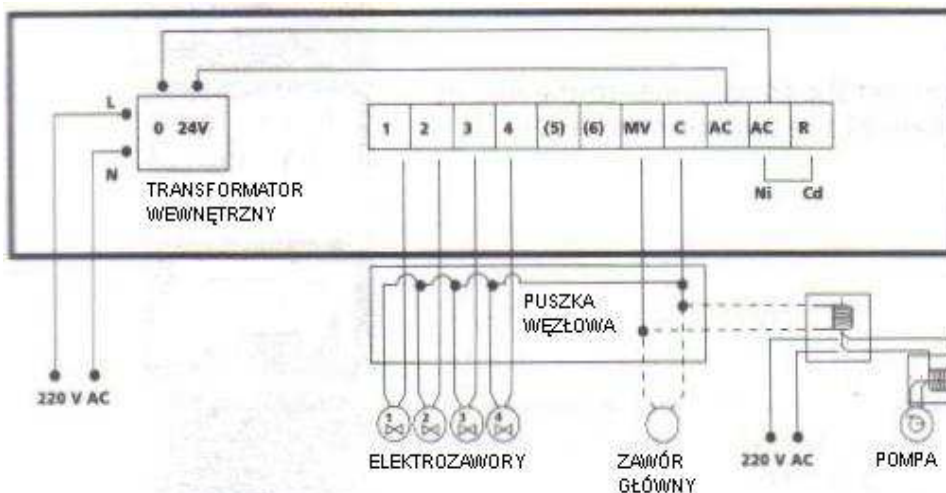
L
N
0 24V
TRANSFORMATOR WEWNĘTRZNY

| 1 | 2 | 3 | 4 | (5) | (6) | MV | C | AC | AC | R |
|---|---|---|---|---|---|---|---|---|---|---|

Ni Cd

PUSZKA WĘZŁOWA

1 2 3 4

220 V AC

ELEKTROZAWORY

ZAWÓR GŁÓWNY

220 V AC

POMPA